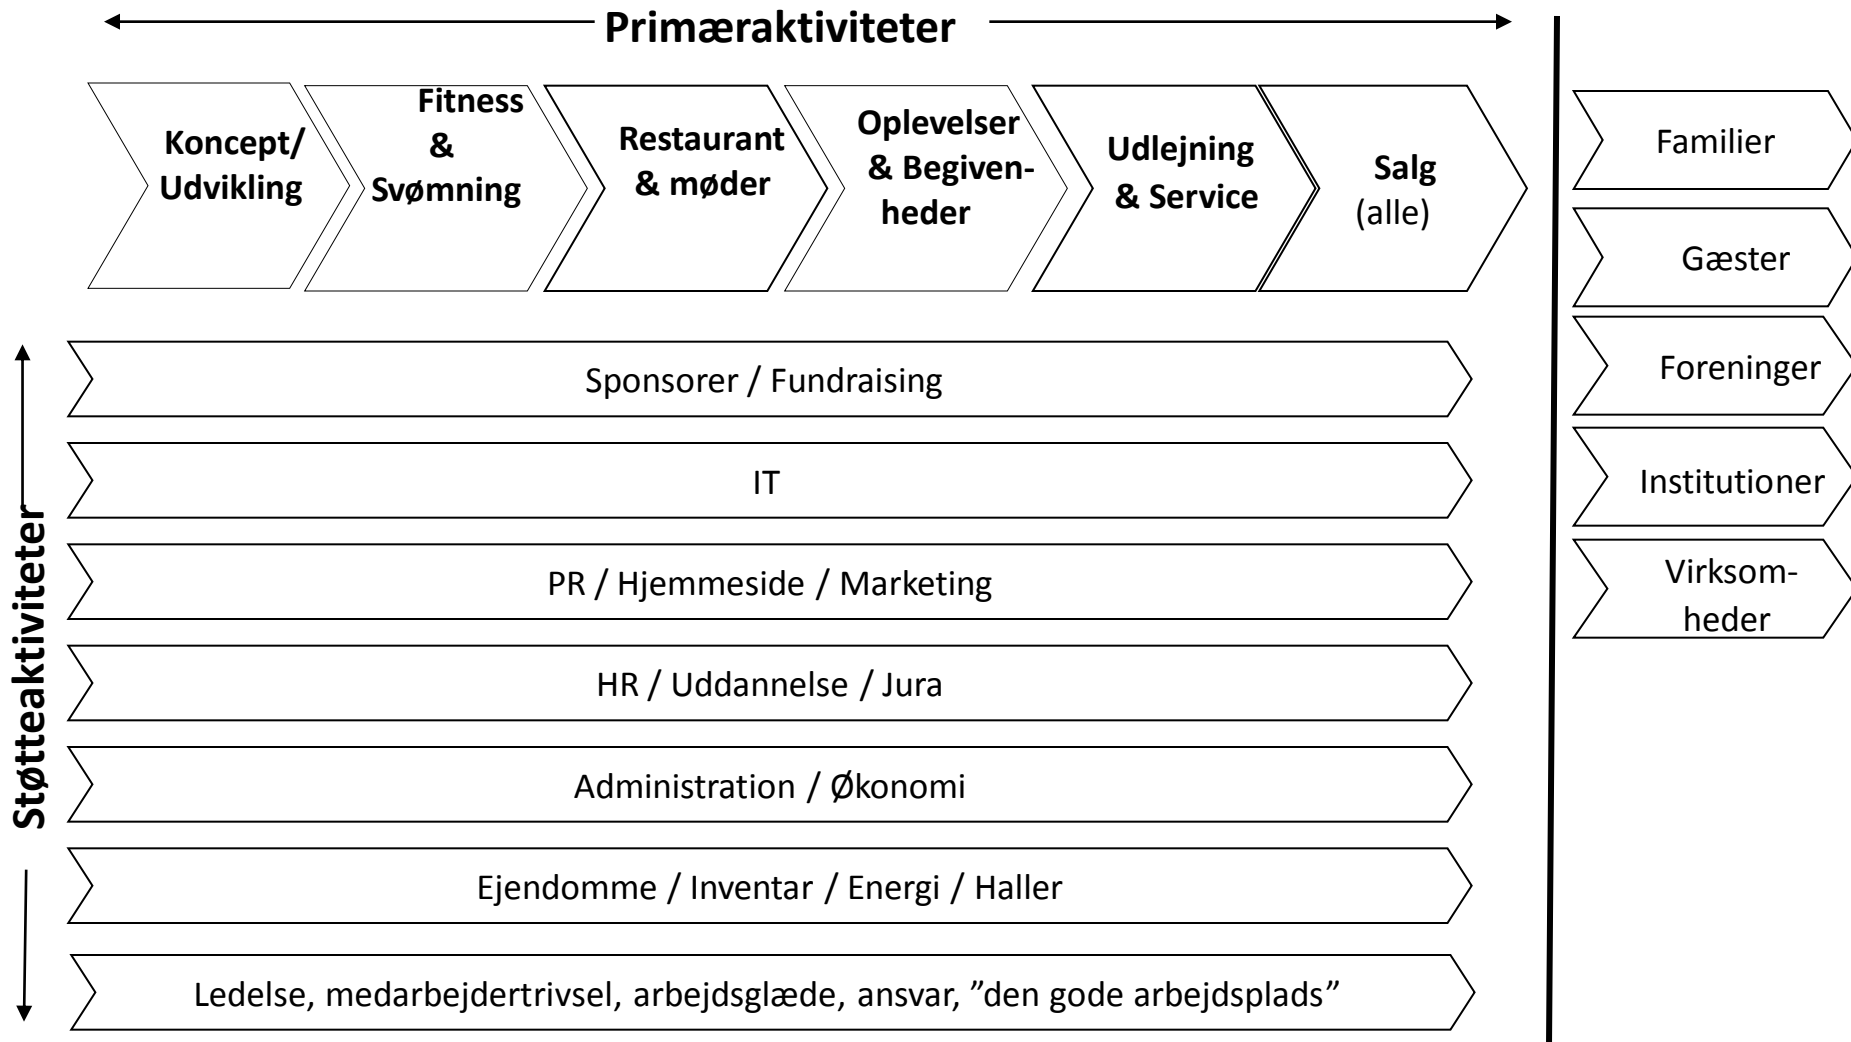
Primæraktiviteter

Koncept/ Udvikling

Fitness & Svømning

Restaurant & møder

Oplevelser & Begivenheder

Udlejning & Service

Salg (alle)

Familier

Gæster

Foreninger

Institutioner

Virksomheder

Støtteaktiviteter

Sponsorer / Fundraising

IT

PR / Hjemmeside / Marketing

HR / Uddannelse / Jura

Administration / Økonomi

Ejendomme / Inventar / Energi / Haller

Ledelse, medarbejdertrivsel, arbejdsglæde, ansvar, ”den gode arbejdsplads”